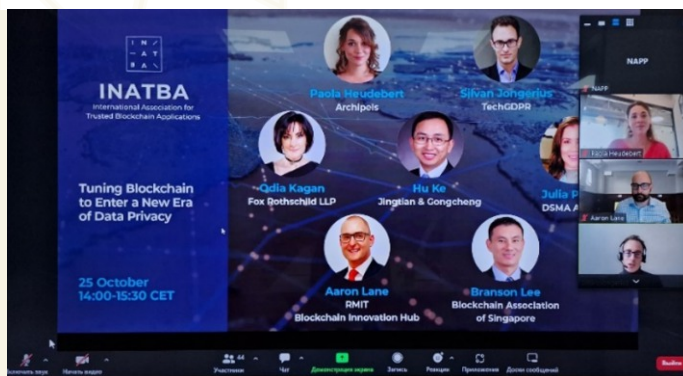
IN AT BA

INATBA

International Association for Trusted Blockchain Applications

Tuning Blockchain to Enter a New Era of Data Privacy

25 October
14:00-15:30 CET

Paola Heudebert
Archipels

Silvan Jongerius
TechGDPR

Odia Kagan
Fox Rothschild LLP

Hu Ke
Jingtian & Gongcheng

Julia P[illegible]
DSMA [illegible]

Aaron Lane
RMIT
Blockchain Innovation Hub

Branson Lee
Blockchain Association of Singapore

NAPP

NAPP

Paola Heudebert

Aaron Lane

Включить звук

Начать видео

44
Участники

Чат

Демонстрация экрана

Запись

Реакции

Приложения

Доски сообщений

Выйти